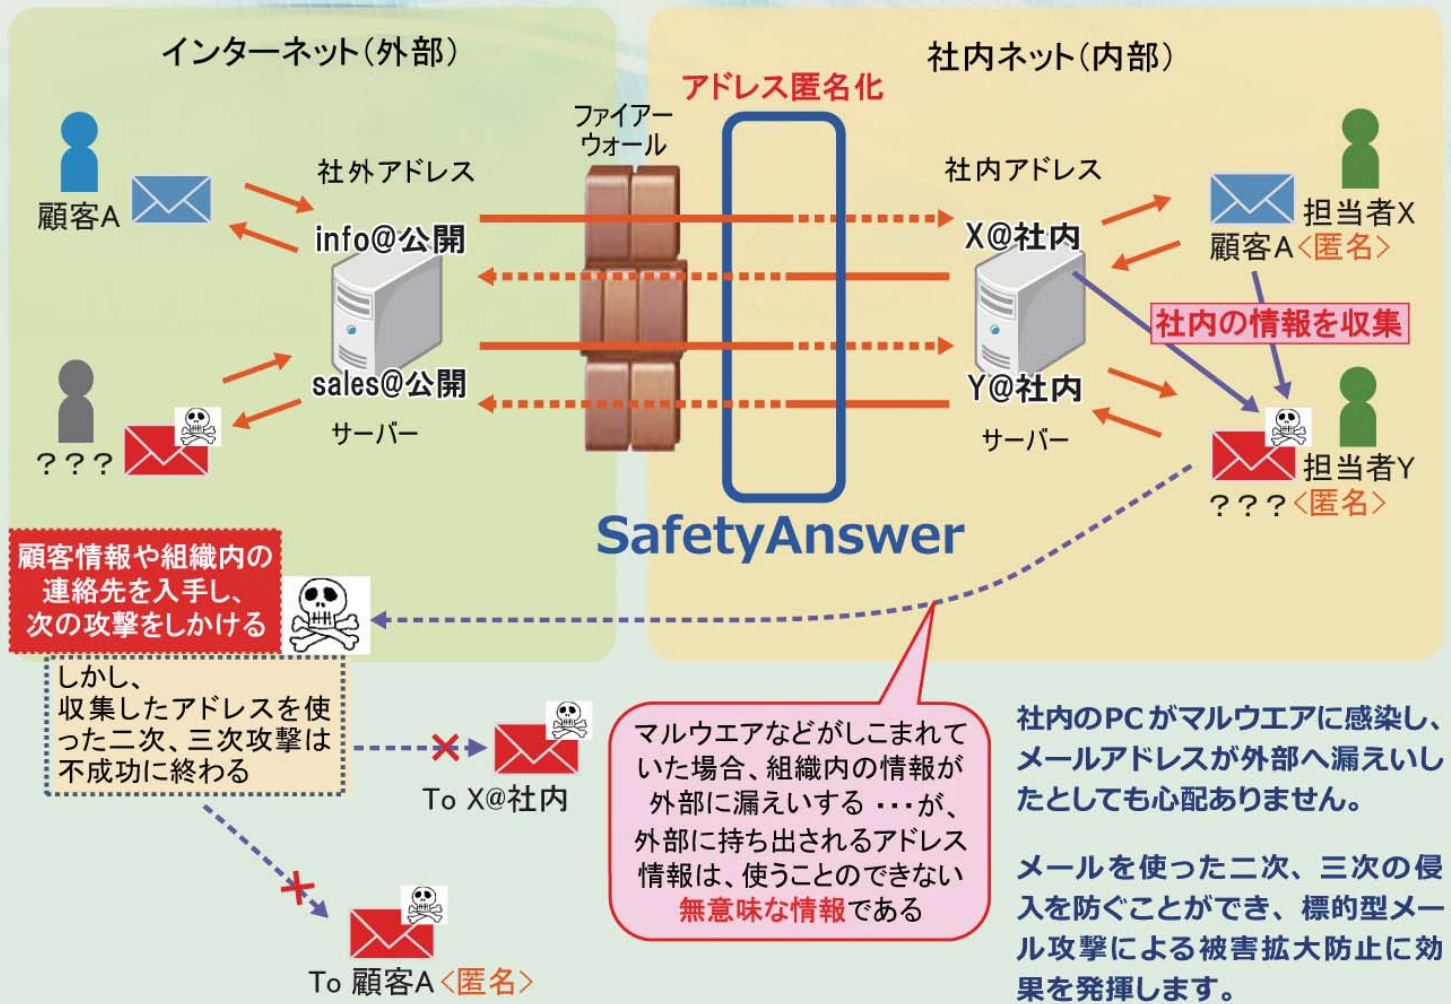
インターネット(外部)

社内ネット(内部)

アドレス匿名化

ファイアーウォール

社外アドレス

社内アドレス

顧客A

info@公開

X@社内

担当者X

顧客A〈匿名〉

社内の情報を収集

sales@公開

Y@社内

???

サーバー

サーバー

担当者Y

???〈匿名〉

SafetyAnswer

顧客情報や組織内の連絡先を入手し、次の攻撃をしかける

しかし、収集したアドレスを使った二次、三次攻撃は不成功に終わる

To X@社内

To 顧客A〈匿名〉

マルウエアなどがしこまれていた場合、組織内の情報が外部に漏えいする・・・が、外部に持ち出されるアドレス情報は、使うことのできない無意味な情報である

社内のPCがマルウエアに感染し、メールアドレスが外部へ漏えいしたとしても心配ありません。

メールを使った二次、三次の侵入を防ぐことができ、標的型メール攻撃による被害拡大防止に効果を発揮します。